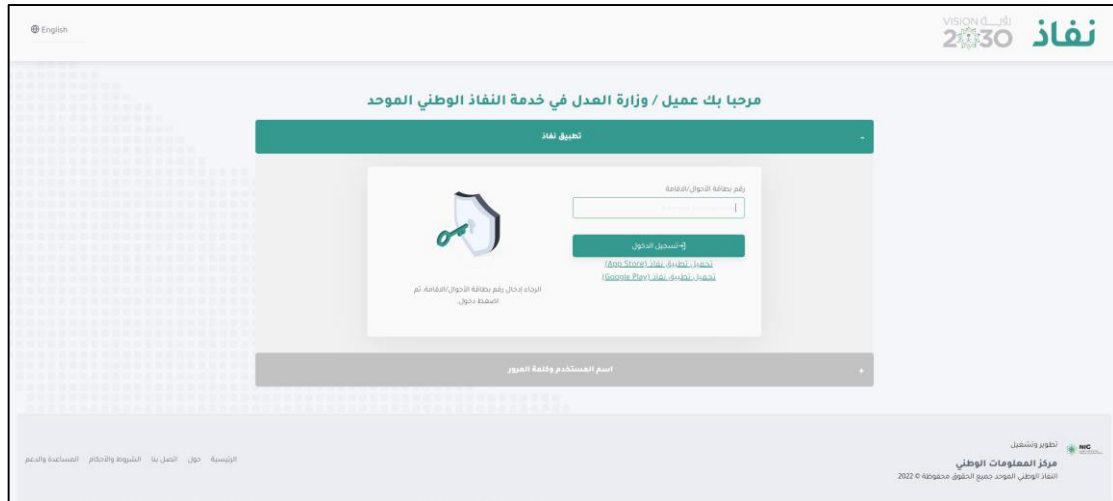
English

نفاذ

VISION رؤية 2030

مرحبا بك عميل / وزارة العدل في خدمة النفاذ الوطني الموحد

تطبيق نفاذ

-

رقم بطاقة الأحوال/الاقامة

تسجيل الدخول

تحميل تطبيق نفاذ (App Store)

تحميل تطبيق نفاذ (Google Play)

الرجاء إدخال رقم بطاقة الأحوال/الاقامة، ثم اضغط دخول.

اسم المستخدم وكلمة المرور

+

تطوير وتشغيل

NIC

مركز المعلومات الوطني

النفاذ الوطني الموحد جميع الحقوق محفوظة © 2022

الرئيسية حول اتصل بنا الشروط والأحكام المساعدة والدعم